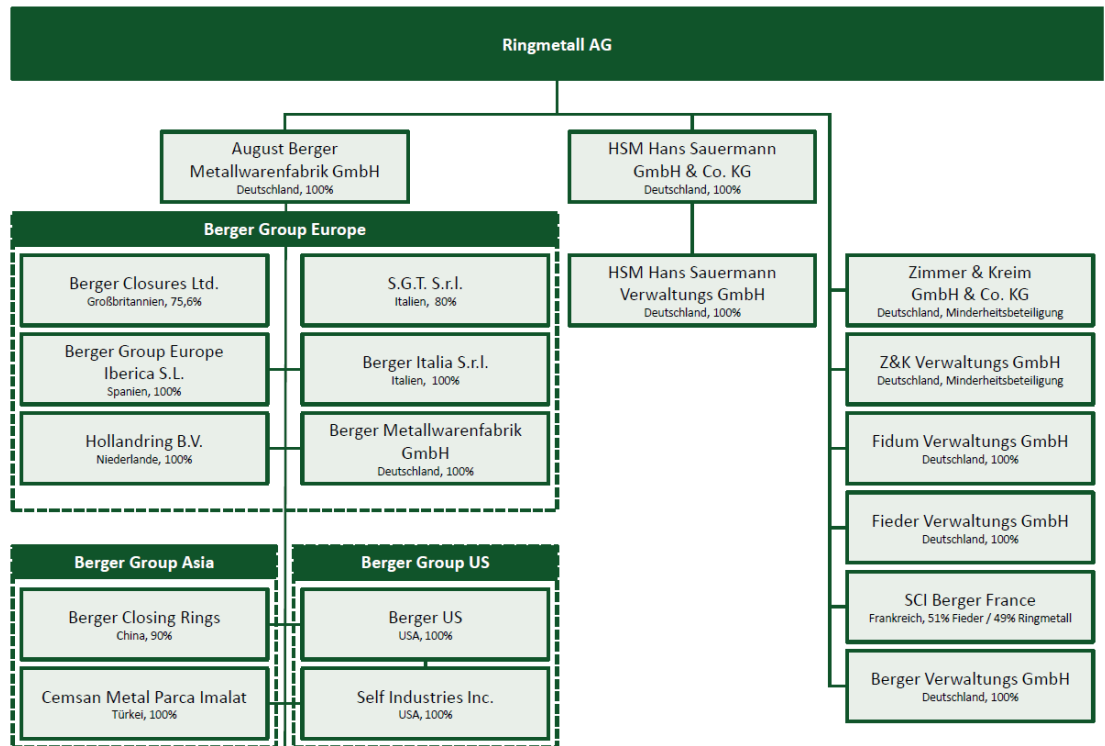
Ringmetall AG

August Berger Metallwarenfabrik GmbH
Deutschland, 100%

HSM Hans Sauermann GmbH & Co. KG
Deutschland, 100%

Berger Group Europe

Berger Closures Ltd.
Großbritannien, 75,6%

S.G.T. S.r.l.
Italien, 80%

Berger Group Europe Iberica S.L.
Spanien, 100%

Berger Italia S.r.l.
Italien, 100%

Hollandring B.V.
Niederlande, 100%

Berger Metallwarenfabrik GmbH
Deutschland, 100%

HSM Hans Sauermann Verwaltungs GmbH
Deutschland, 100%

Zimmer & Kreim GmbH & Co. KG
Deutschland, Minderheitsbeteiligung

Z&K Verwaltungs GmbH
Deutschland, Minderheitsbeteiligung

Fidum Verwaltungs GmbH
Deutschland, 100%

Fieder Verwaltungs GmbH
Deutschland, 100%

SCI Berger France
Frankreich, 51% Fieder / 49% Ringmetall

Berger Verwaltungs GmbH
Deutschland, 100%

Berger Group Asia

Berger Closing Rings
China, 90%

Cemsan Metal Parca Imalat
Türkei, 100%

Berger Group US

Berger US
USA, 100%

Self Industries Inc.
USA, 100%